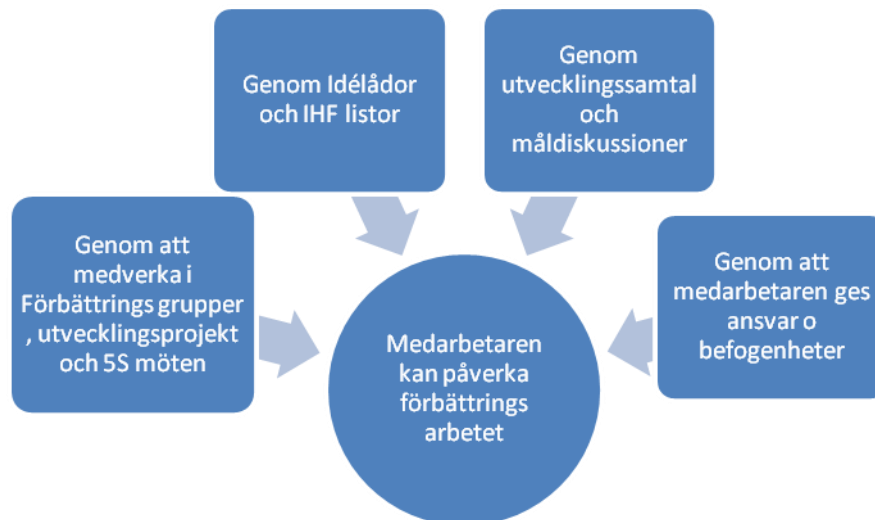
Genom Idélådor och IHF listor

Genom utvecklingssamtal och måldiskussioner

Genom att medverka i Förbättrings grupper , utvecklingsprojekt och 5S möten

Medarbetaren kan påverka förbättrings arbetet

Genom att medarbetaren ges ansvar o befogenheter